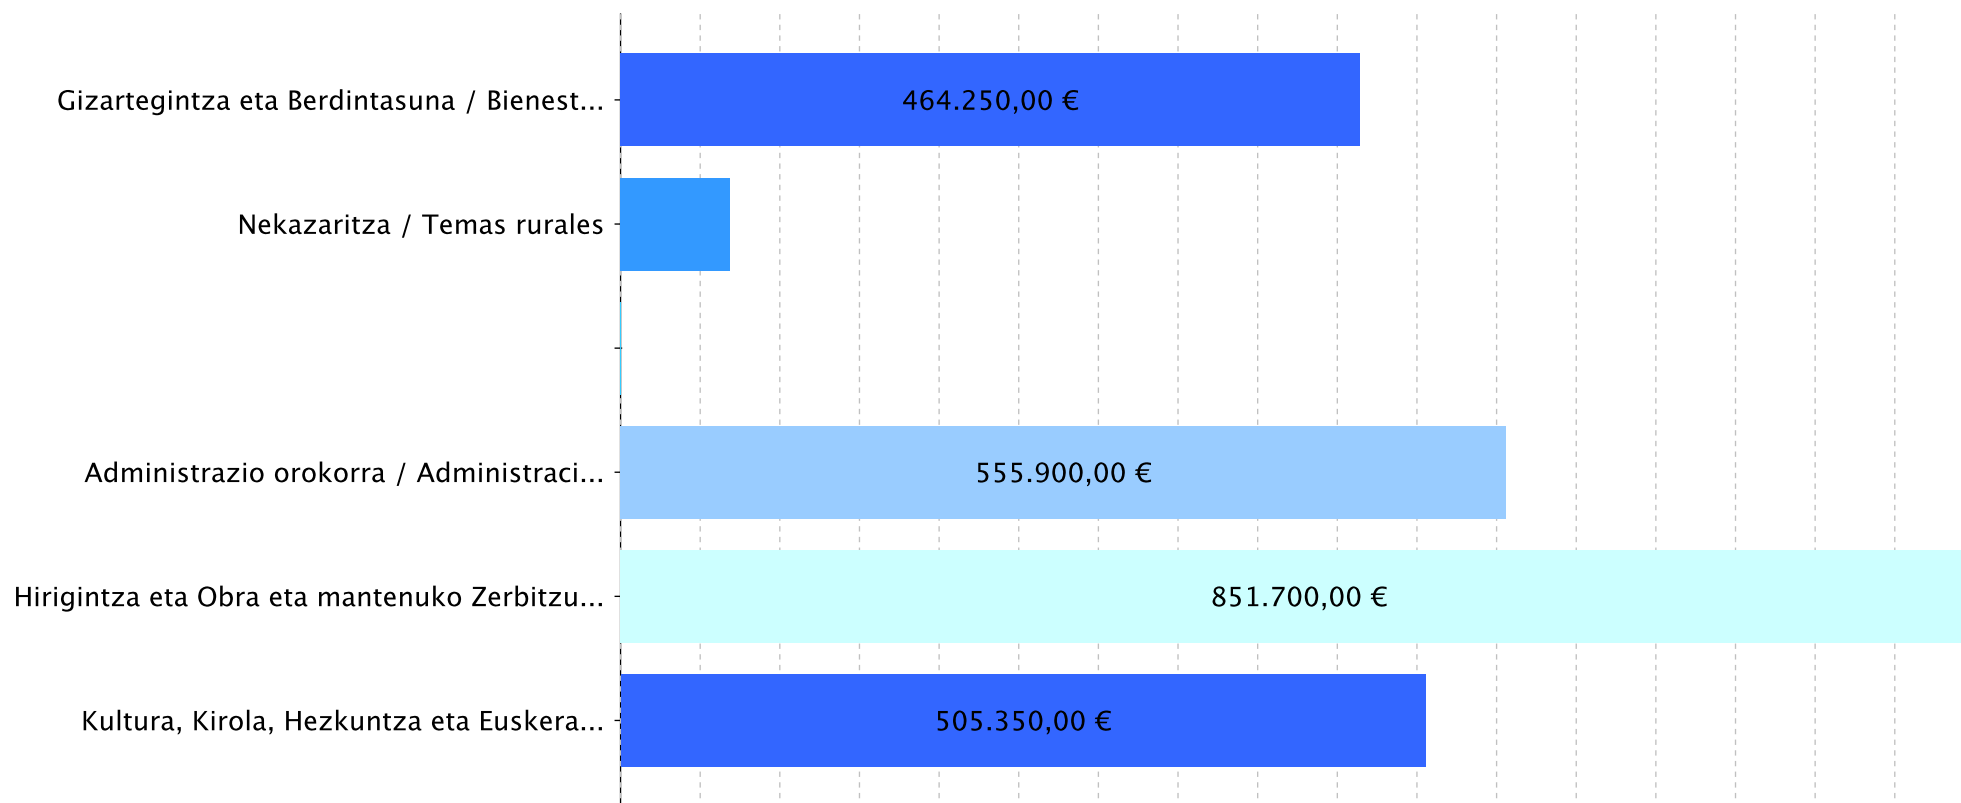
Gizartegintza eta Berdintasuna / Bienest...

464.250,00 €

Nekazaritza / Temas rurales

Administrazio orokorra / Administraci...

555.900,00 €

Hirigintza eta Obra eta mantenuko Zerbitzu...

851.700,00 €

Kultura, Kirola, Hezkuntza eta Euskera...

505.350,00 €